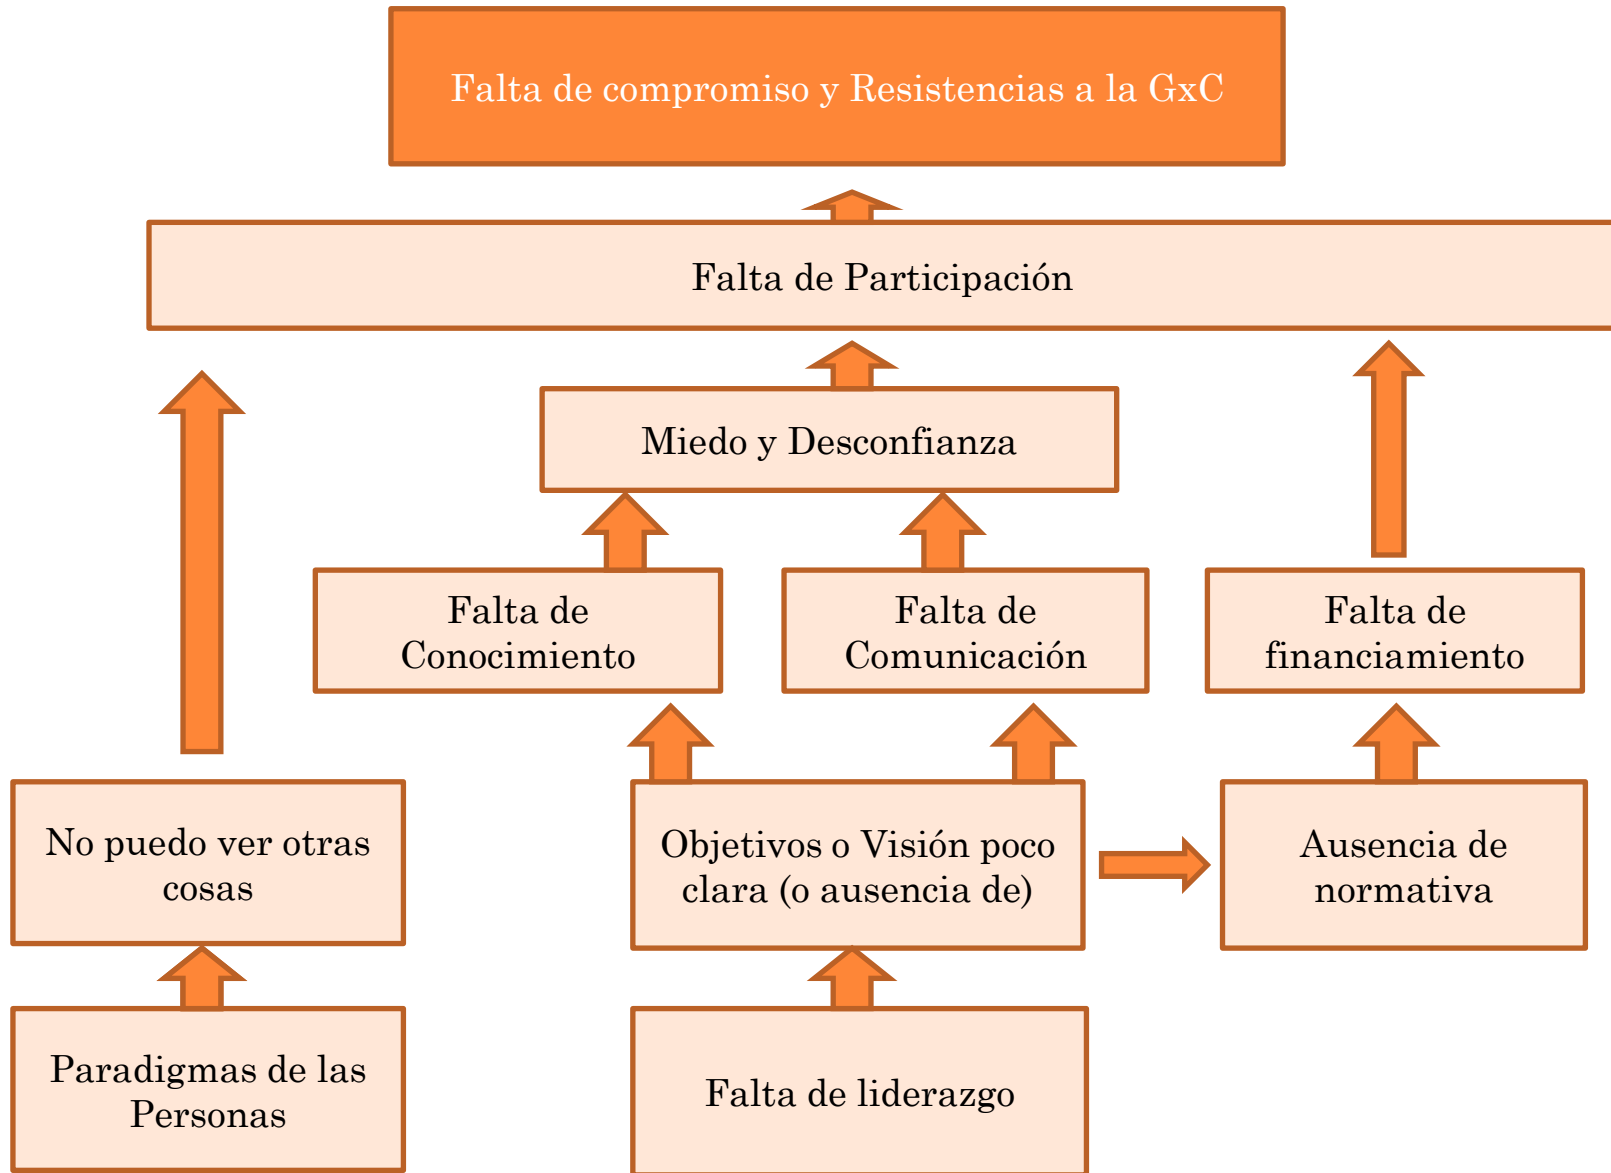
Falta de compromiso y Resistencias a la GxC

Falta de Participación

Miedo y Desconfianza

Falta de Conocimiento

Falta de Comunicación

Falta de financiamiento

No puedo ver otras cosas

Objetivos o Visión poco clara (o ausencia de)

Ausencia de normativa

Paradigmas de las Personas

Falta de liderazgo